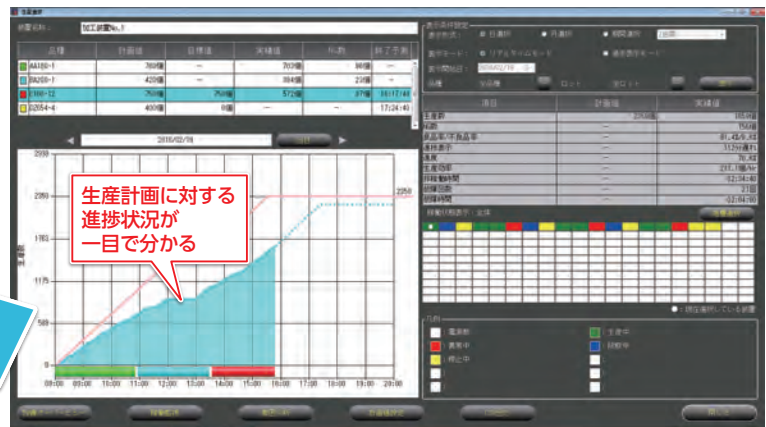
生産計画に対する進捗状況が一目で分かる

設置名称 加工設置No.1

| 品種 | 計画値 | 目標値 | 実績値 | 不良数 | 終了予測 |
|---|---|---|---|---|---|
| AA180-1 | 760個 | — | 703個 | 86個 | — |
| BA205-1 | 420個 | — | 384個 | 23個 | — |
| CI90-12 | 750個 | 750個 | 572個 | 87個 | 16:17:48 |
| DZ054-4 | 400個 | 0個 | — | — | 17:24:48 |

2016/02/19

2350
2250
1763
1175
588
0

09:00 10:00 11:00 12:00 13:00 14:00 15:00 16:00 17:00 18:00 19:00 20:00

表示条件設定
日表示 月表示 期間表示
リアルタイムモード
2016/02/19
品種 全品種 ロット

| 項目 | 計画値 | 実績値 |
|---|---|---|
| 生産数 | 2250個 | 1659個 |
| 不良数 | — | 196個 |
| 良品率/不良品率 | — | 81.4%/9.4% |
| 稼働率 | — | 112個/h |
| 速度 | — | 76.4% |
| 生産効率 | — | 231.1個/h |
| 稼働時間 | — | 12:34:40 |
| 停止回数 | — | 27回 |
| 停止時間 | — | 02:04:00 |

稼働状態表示：全体

● ：現在選択している設置

凡例
電源断
異常中
停止中
生産中
段取中

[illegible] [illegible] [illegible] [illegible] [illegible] 閉じる